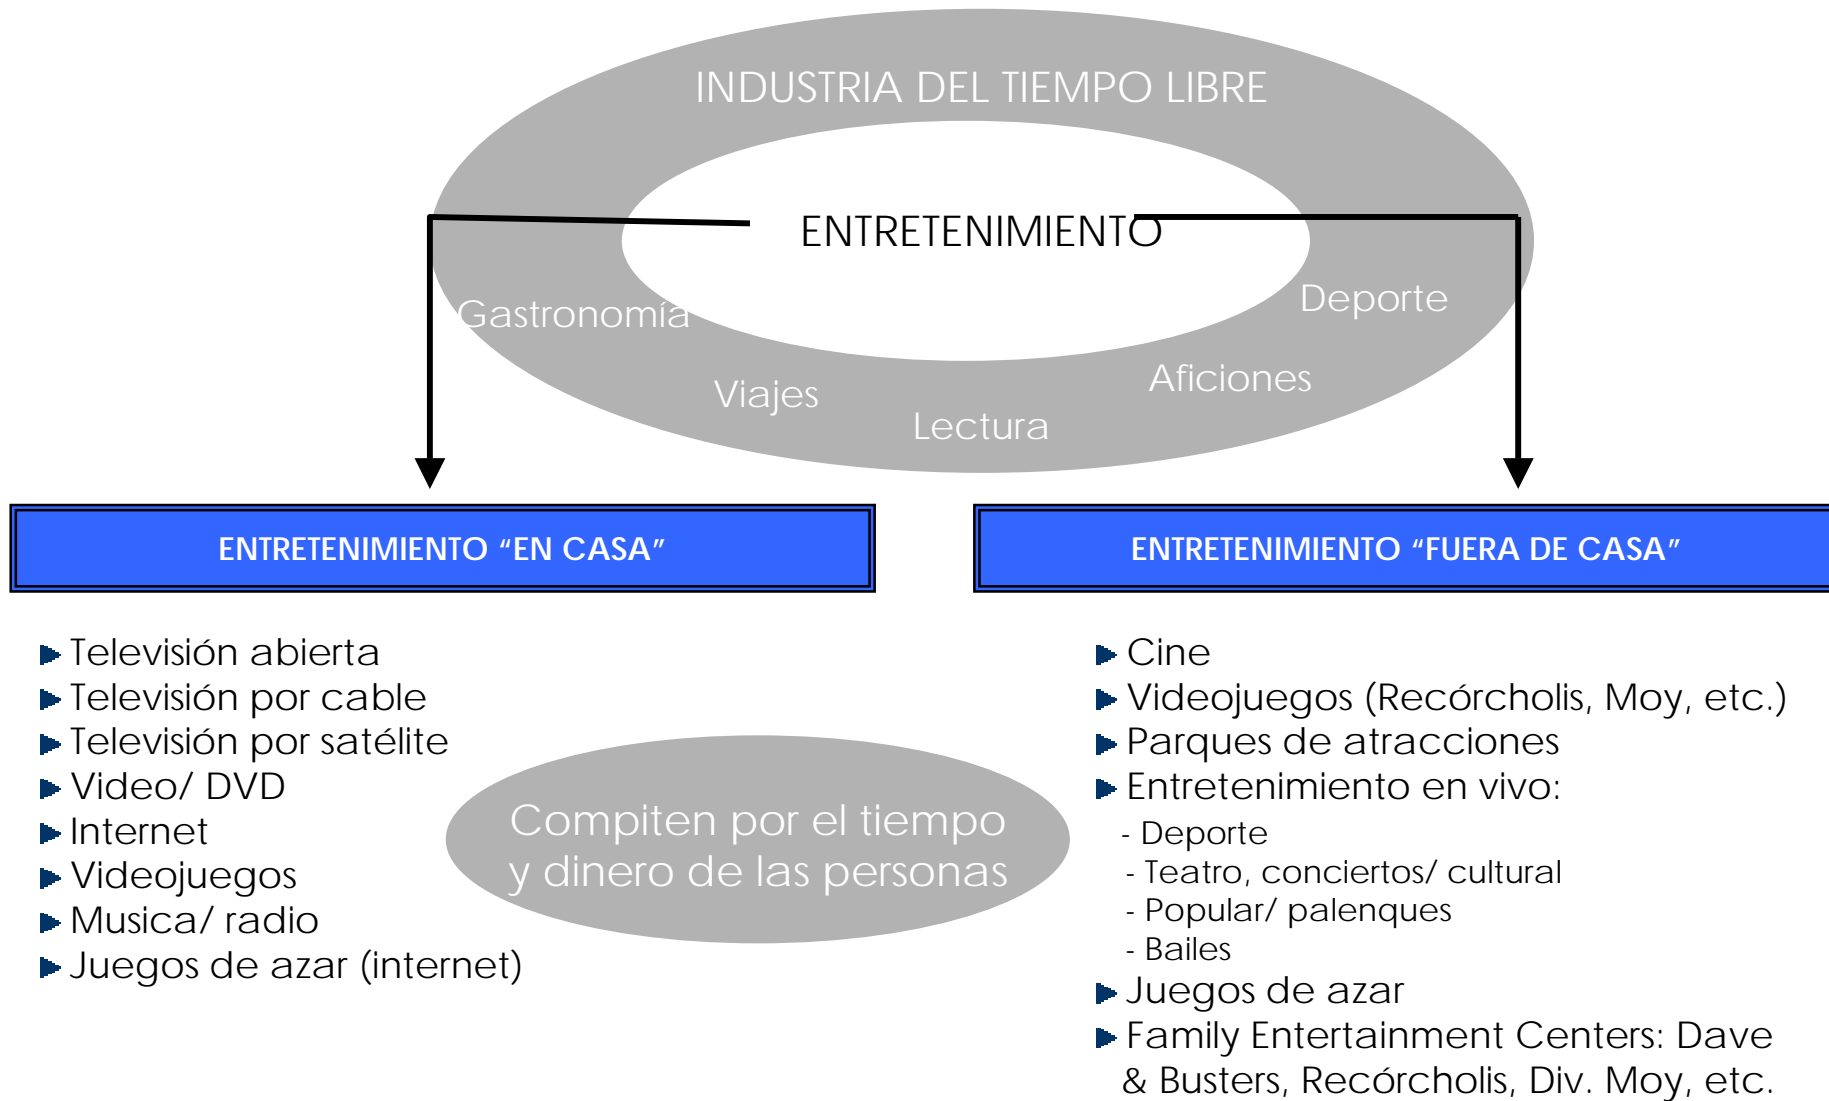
INDUSTRIA DEL TIEMPO LIBRE

ENTRETENIMIENTO

Gastronomía

Deporte

Viajes

Lectura

Aficiones

ENTRETENIMIENTO “EN CASA”

ENTRETENIMIENTO “FUERA DE CASA”

Televisión abierta
Televisión por cable
Televisión por satélite
Video/ DVD
Internet
Videojuegos
Musica/ radio
Juegos de azar (internet)

Compiten por el tiempo y dinero de las personas

Cine
Videojuegos (Recórcholis, Moy, etc.)
Parques de atracciones
Entretenimiento en vivo:
- Deporte
- Teatro, conciertos/ cultural
- Popular/ palenques
- Bailes
Juegos de azar
Family Entertainment Centers: Dave & Busters, Recórcholis, Div. Moy, etc.